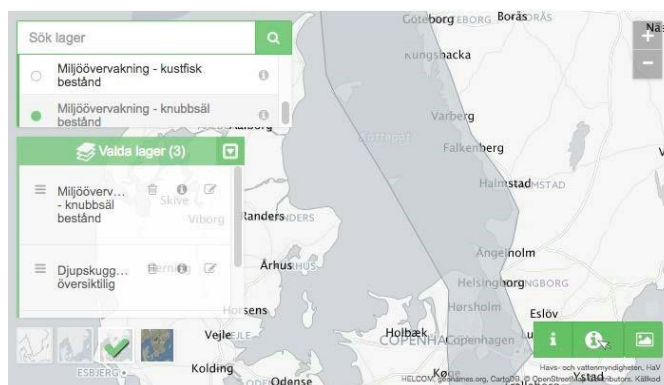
Sök lager

Miljöövervakning - kustfisk bestånd

Miljöövervakning - knubbsäl bestånd

Valda lager (3)

Miljööverv... - knubbsäl bestånd

Djupskugg... översiktlig

Göteborg Borås

Kungsbacka

Varberg

Falkenberg

Halmstad

Ängelholm

Helsingborg

Hörsholm

Eslöv

Aalborg

Skive

Viborg

Randers

Århus

Horsens

Vejle

Kolding

Odense

Holbæk

Copenhagen

Ystad

ESBJERG

i

Havs- och vattenmyndigheten, HaV

HELCOM, geonames.org, Carto, © OpenStreetMap contributors. Källkod

+

−

Nä